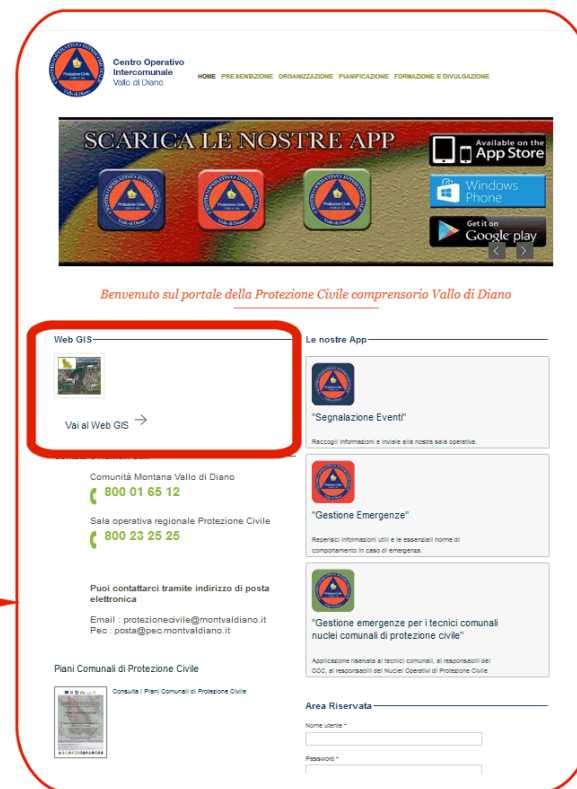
Centro Operativo Intercomunale Vallo di Diano

HOME PRESENTAZIONE ORGANIZZAZIONE PIANIFICAZIONE FORMAZIONE E DIVULGAZIONE

SCARICA LE NOSTRE APP

Available on the App Store

Windows Phone

Get it on Google play

Benvenuto sul portale della Protezione Civile comprensorio Vallo di Diano

Web GIS

Vai al Web GIS

Le nostre App

"Segnalazione Eventi"

Raccogli informazioni e inviale alla nostra sala operativa.

Comunità Montana Vallo di Diano
800 01 65 12

Sala operativa regionale Protezione Civile
800 23 25 25

"Gestione Emergenze"

Reperisci informazioni utili e le essenziali norme di comportamento in caso di emergenza.

Puoi contattarci tramite indirizzo di posta elettronica

Email : protezionecivile@montvaldiano.it
Pec : posta@pec.montvaldiano.it

"Gestione emergenze per i tecnici comunali nuclei comunali di protezione civile"

Applicazione riservata ai tecnici comunali, ai responsabili dei COC, ai responsabili dei Nuclei Operativi di Protezione Civile

Piani Comunali di Protezione Civile

Consulta i Piani Comunali di Protezione Civile

Area Riservata

Nome utente *

Password *